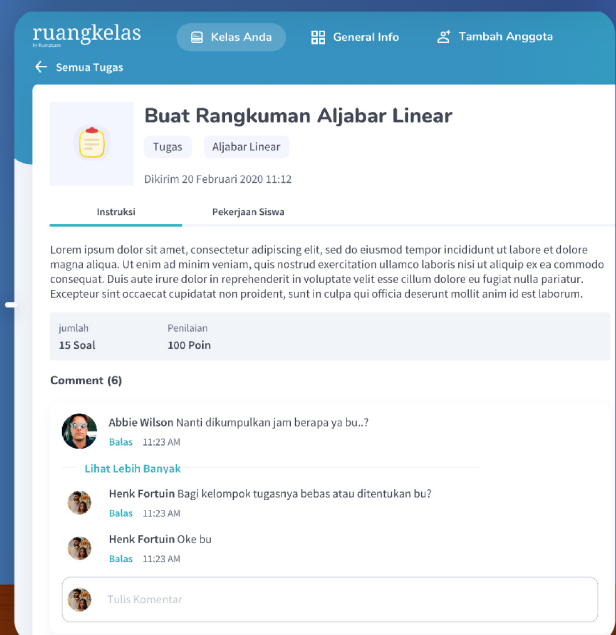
ruangkelas
by Ruangguru

Kelas Anda
General Info
Tambah Anggota

Semua Tugas

Buat Rangkuman Aljabar Linear

Tugas
Aljabar Linear

Dikirim 20 Februari 2020 11:12

Instruksi
Pekerjaan Siswa

Lorem ipsum dolor sit amet, consectetur adipiscing elit, sed do eiusmod tempor incididunt ut labore et dolore magna aliqua. Ut enim ad minim veniam, quis nostrud exercitation ullamco laboris nisi ut aliquip ex ea commodo consequat. Duis aute irure dolor in reprehenderit in voluptate velit esse cillum dolore eu fugiat nulla pariatur. Excepteur sint occaecat cupidatat non proident, sunt in culpa qui officia deserunt mollit anim id est laborum.

jumlah
15 Soal

Penilaian
100 Poin

Comment (6)

Abbie Wilson Nanti dikumpulkan jam berapa ya bu..?
Balas 11:23 AM

Lihat Lebih Banyak

Henk Fortuin Bagi kelompok tugasnya bebas atau ditentukan bu?
Balas 11:23 AM

Henk Fortuin Oke bu
Balas 11:23 AM

Tulis Komentar